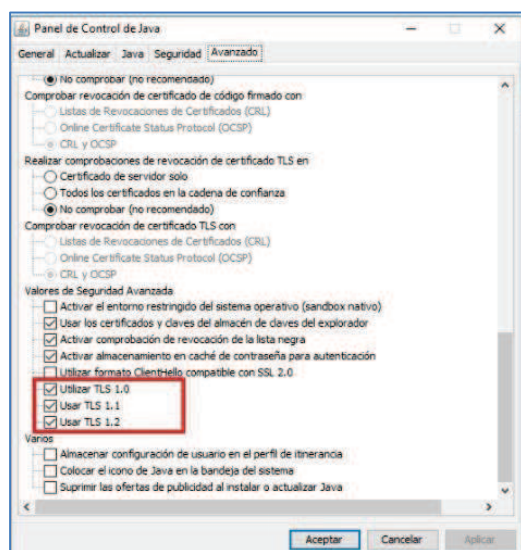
Panel de Control de Java

General Actualizar Java Seguridad Avanzado

No comprobar (no recomendado)
Comprobar revocación de certificado de código firmado con
Listas de Revocaciones de Certificados (CRL)
Online Certificate Status Protocol (OCSP)
CRL y OCSP
Realizar comprobaciones de revocación de certificado TLS en
Certificado de servidor solo
Todos los certificados en la cadena de confianza
No comprobar (no recomendado)
Comprobar revocación de certificado TLS con
Listas de Revocaciones de Certificados (CRL)
Online Certificate Status Protocol (OCSP)
CRL y OCSP
Valores de Seguridad Avanzada
Activar el entorno restringido del sistema operativo (sandbox nativo)
Usar los certificados y claves del almacén de claves del explorador
Activar comprobación de revocación de la lista negra
Activar almacenamiento en caché de contraseña para autenticación
Utilizar formato ClientHello compatible con SSL 2.0
Utilizar TLS 1.0
Usar TLS 1.1
Usar TLS 1.2
Varios
Almacenar configuración de usuario en el perfil de itinerancia
Colocar el icono de Java en la bandeja del sistema
Suprimir las ofertas de publicidad al instalar o actualizar Java

Aceptar Cancelar Aplicar